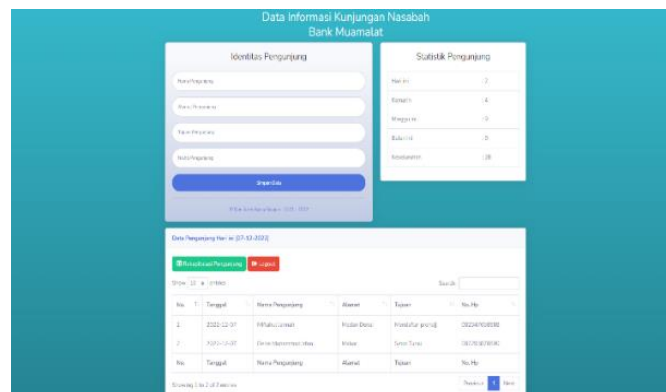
Data Informasi Kunjungan Nasabah
Bank Muamalat

Identitas Pengunjung

Nama Pengunjung

Alamat Pengunjung

Tujuan Pengunjung

No.Hp Pengunjung

Simpan Data

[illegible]

Statistik Pengunjung

| Hari ini | : 2 |
|---|---|
| Kemarin | : 0 |
| Minggu ini | : 0 |
| Bulan ini | : 0 |
| Keseluruhan | : 28 |

Data Pengunjung Hari ini [27-12-2023]

Rekapitulasi Pengunjung
Logout

Show 10 entries

Search:

| No. | Tanggal | Nama Pengunjung | Alamat | Tujuan | No.Hp |
|---|---|---|---|---|---|
| 1 | 2023-12-27 | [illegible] | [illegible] | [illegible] | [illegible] |
| 2 | 2023-12-27 | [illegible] | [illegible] | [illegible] | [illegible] |
| No. | Tanggal | Nama Pengunjung | Alamat | Tujuan | No.Hp |

Showing 1 to 2 of 2 entries

Previous 1 Next